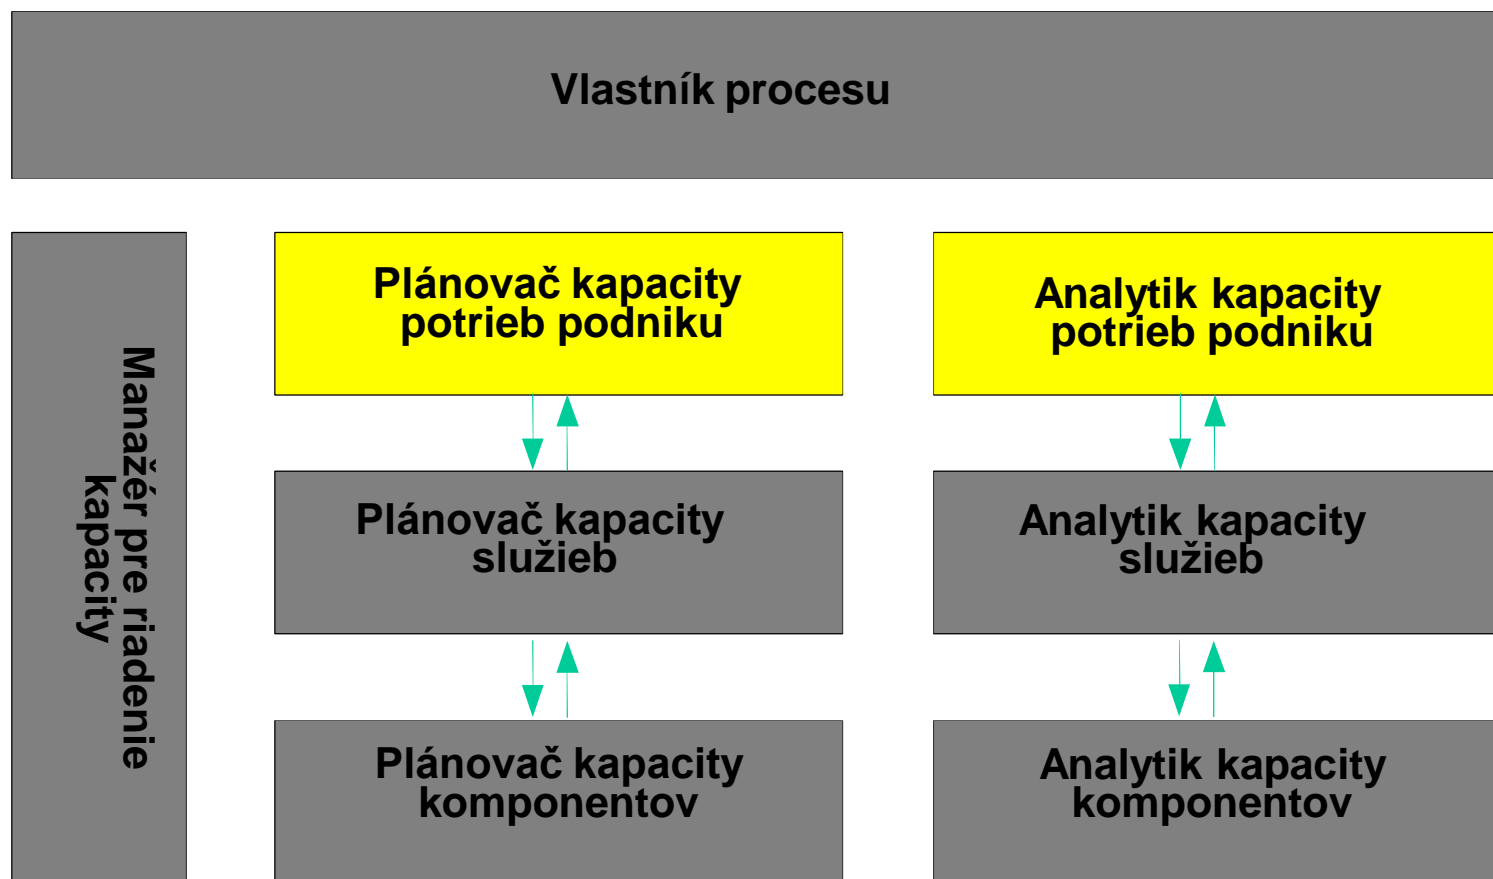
Vlastník procesu

Manažér pre riadenie kapacity

Plánovač kapacity potrieb podniku

Analytik kapacity potrieb podniku

Plánovač kapacity služieb

Analytik kapacity služieb

Plánovač kapacity komponentov

Analytik kapacity komponentov